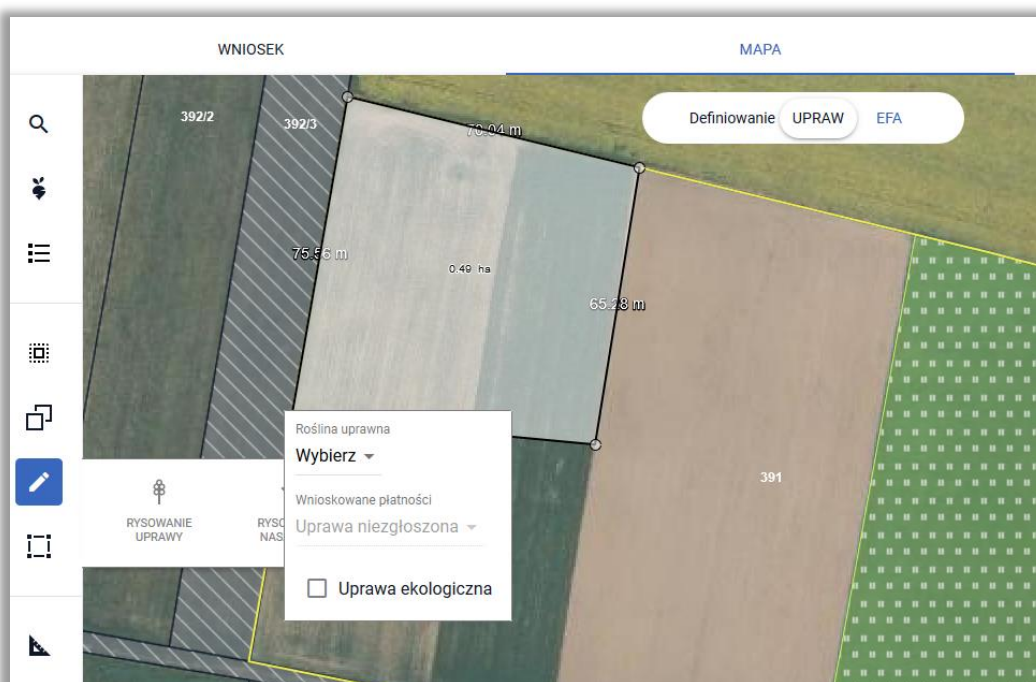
WNIOSEK

MAPA

Definiowanie UPRAW EFA

392/2

392/3

70.04 m

75.56 m

0.49 ha

65.28 m

391

RYSOWANIE UPRAWY

RYSO NAS

Roślina uprawna

Wybierz

Wnioskowane płatności

Uprawa niezgłoszona

Uprawa ekologiczna